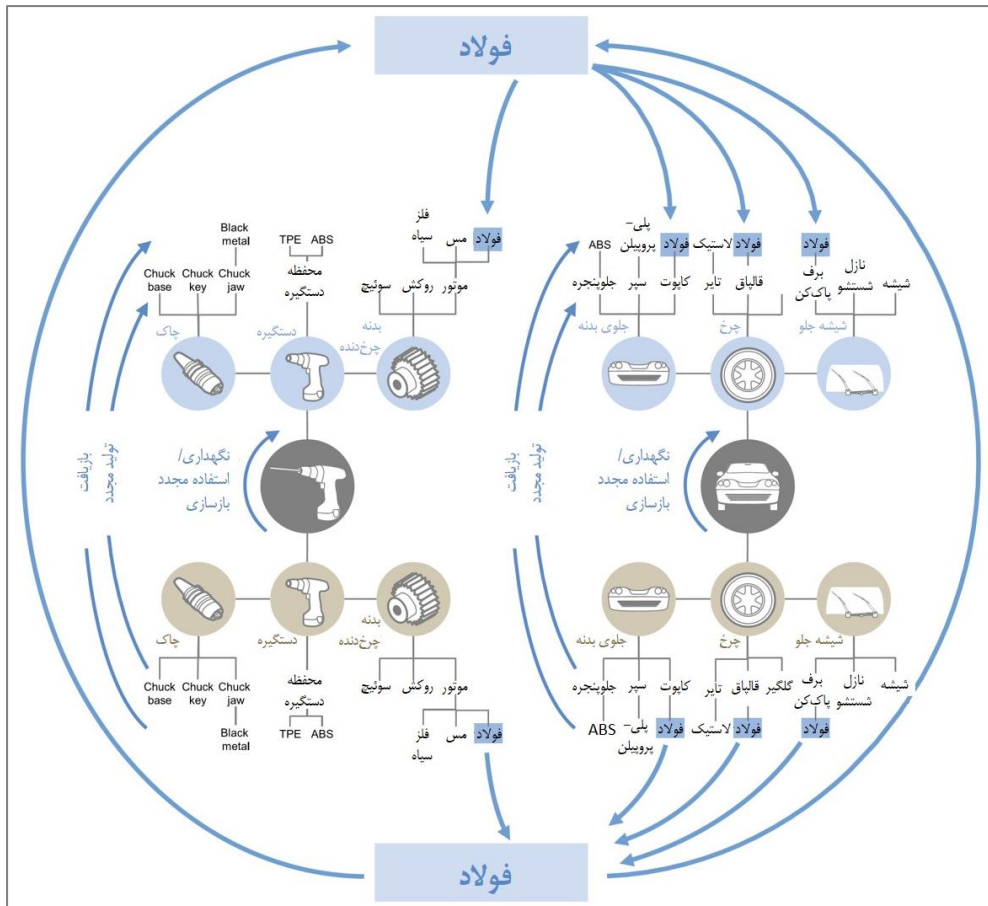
فولاد

Black metal
Chuck base
Chuck key
Chuck jaw
چاک

TPE ABS
محفظه دستگیره
دستگیره

فلز سیاه
مس
فولاد
موتور
روکش
سوئیچ
بدنه چرخ‌دنده

بازیافت
تولید مجدد

نگهداری/
استفاده مجدد
بازسازی

ABS
پلی‌پروپیلن
فولاد
لاستیک
فولاد
فولاد
جلوپنجره
سپر
کاپوت
تایر
قالپاق
برف پاک‌کن
نازل شستشو
شیشه
جلوی بدنه
چرخ
شیشه جلو

بازیافت
تولید مجدد

نگهداری/
استفاده مجدد
بازسازی

چاک
Chuck base
Chuck key
Chuck jaw
Black metal

دستگیره
محفظه دستگیره
TPE ABS

بدنه چرخ‌دنده
موتور
روکش
سوئیچ
فلز سیاه
مس
فولاد

جلوی بدنه
جلوپنجره
سپر
کاپوت
ABS
پلی‌پروپیلن
فولاد

چرخ
تایر
قالپاق
گلگیر
لاستیک
فولاد

شیشه جلو
برف پاک‌کن
نازل شستشو
شیشه
فولاد

فولاد